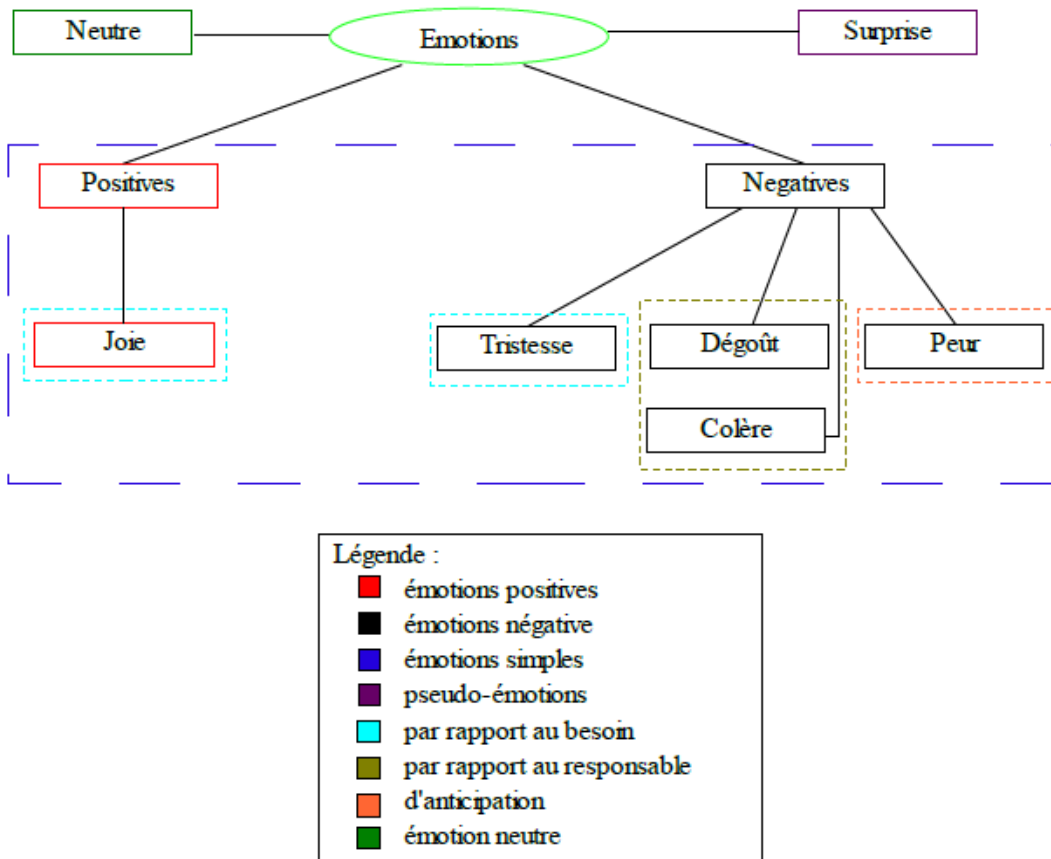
Neutre

Emotions

Surprise

Positives

Negatives

Joie

Tristesse

Dégoût

Peur

Colère

Légende :
émotions positives
émotions négative
émotions simples
pseudo-émotions
par rapport au besoin
par rapport au responsable
d'anticipation
émotion neutre